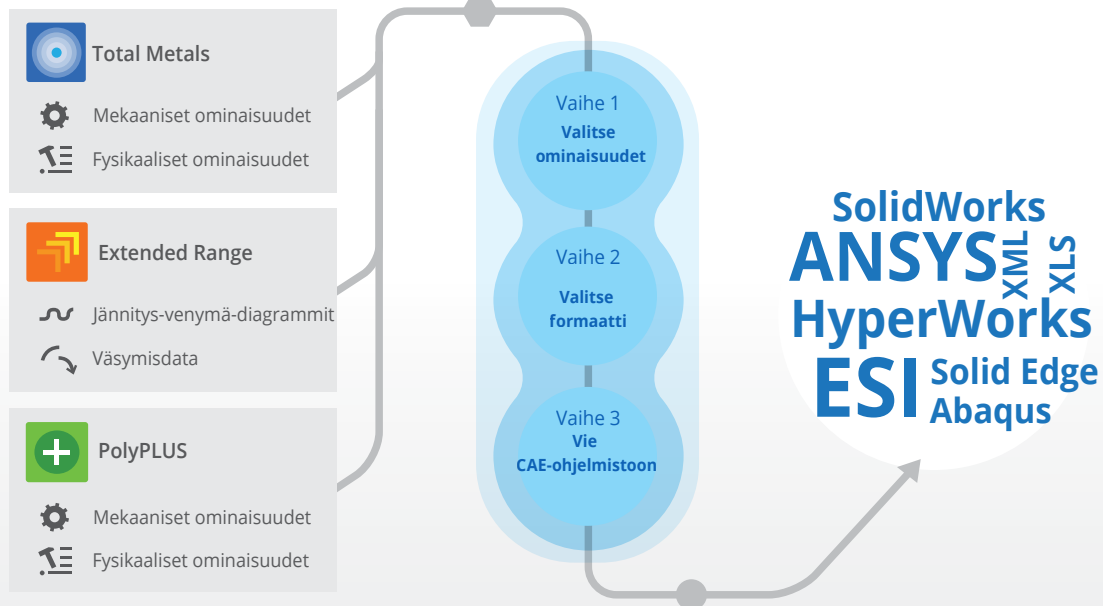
Total Metals

Mekaaniset ominaisuudet

Fysikaaliset ominaisuudet

Extended Range

Jännitys-venymä-diagrammit

Väsymisdata

PolyPLUS

Mekaaniset ominaisuudet

Fysikaaliset ominaisuudet

Vaihe 1
Valitse ominaisuudet

Vaihe 2
Valitse formaatti

Vaihe 3
Vie CAE-ohjelmistoon

SolidWorks
ANSYS
XML
XLS
HyperWorks
ESI
Solid Edge
Abaqus